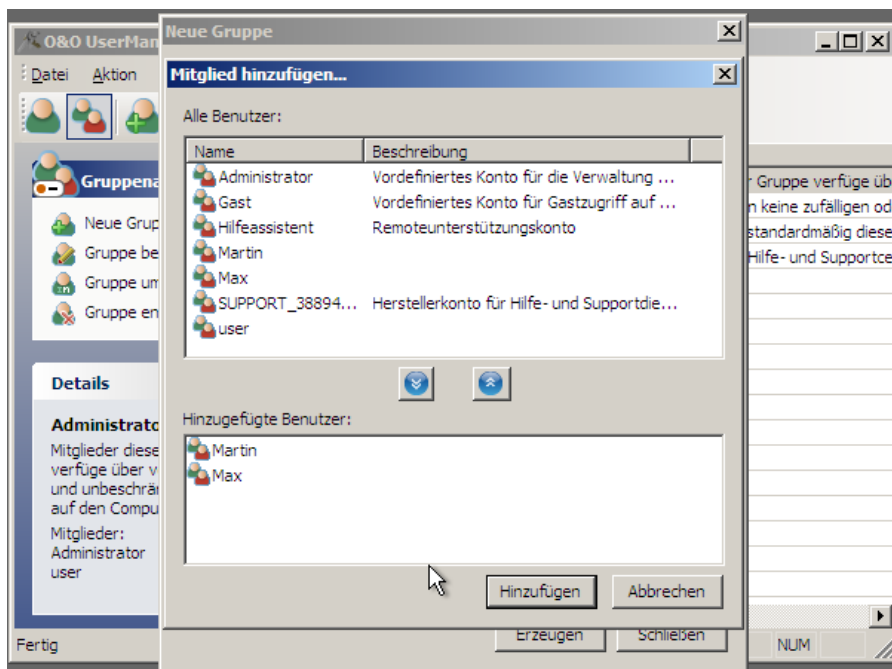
O&O UserMan
Datei Aktion
Gruppena
Neue Grup
Gruppe be
Gruppe um
Gruppe en
Details
Administrato
Mitglieder diese
verfüge über v
und unbeschrä
auf den Compu
Mitglieder:
Administrator
user
Fertig

r Gruppe verfüge üb
n keine zufälligen od
standardmäßig diese
Hilfe- und Supportce
NUM

Neue Gruppe
Erzeugen Schließen

Mitglied hinzufügen...
Alle Benutzer:

| Name | Beschreibung |
|---|---|
| Administrator | Vordefiniertes Konto für die Verwaltung ... |
| Gast | Vordefiniertes Konto für Gastzugriff auf ... |
| Hilfeassistent | Remoteunterstützungskonto |
| Martin | |
| Max | |
| SUPPORT_38894... | Herstellerkonto für Hilfe- und Supportdie... |
| user | |

Hinzugefügte Benutzer:
Martin
Max

Hinzufügen Abbrechen